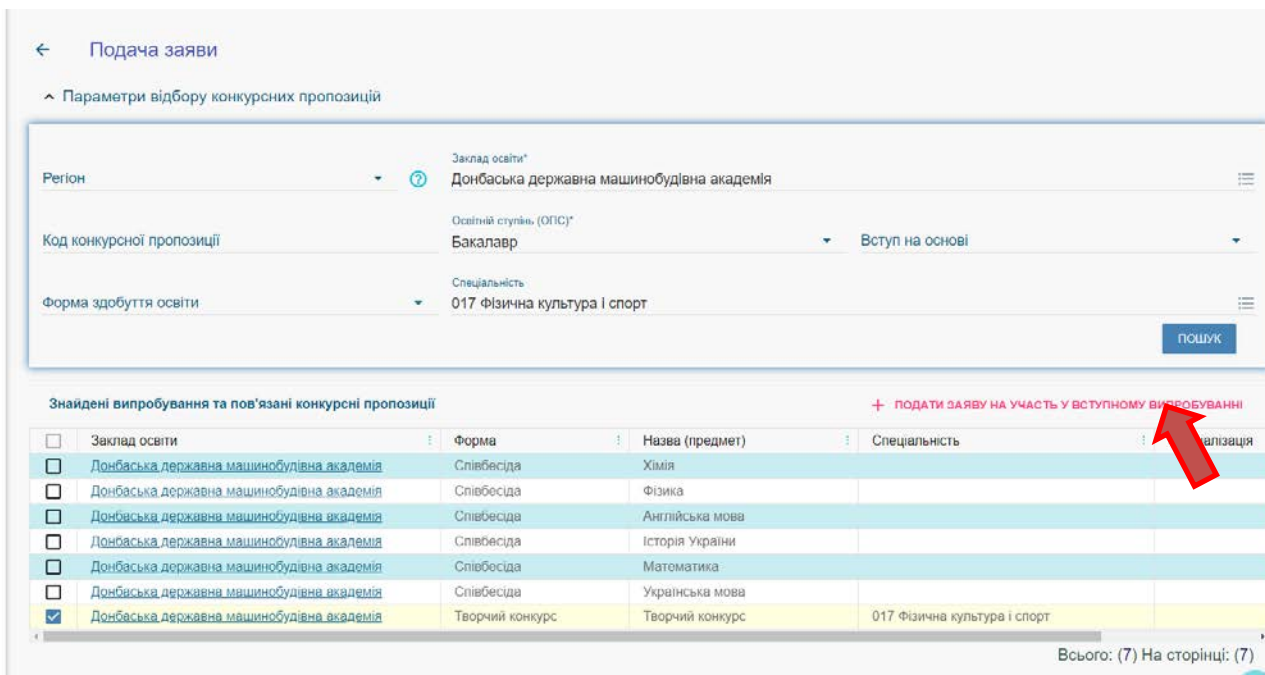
← Подача заяви

^ Параметри відбору конкурсних пропозицій

Регіон

Заклад освіти*
Донбаська державна машинобудівна академія

Код конкурсної пропозиції

Освітній ступінь (ОПС)*
Бакалавр

Вступ на основі

Форма здобуття освіти

Спеціальність
017 Фізична культура і спорт

ПОШУК

Знайдені випробування та пов'язані конкурсні пропозиції

+ ПОДАТИ ЗАЯВУ НА УЧАСТЬ У ВСТУПНОМУ ВИ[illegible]ПРОБУВАННІ

| | Заклад освіти | Форма | Назва (предмет) | Спеціальність | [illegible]алізація |
|---|---|---|---|---|---|
| ☐ | Донбаська державна машинобудівна академія | Співбесіда | Хімія | | |
| ☐ | Донбаська державна машинобудівна академія | Співбесіда | Фізика | | |
| ☐ | Донбаська державна машинобудівна академія | Співбесіда | Англійська мова | | |
| ☐ | Донбаська державна машинобудівна академія | Співбесіда | Історія України | | |
| ☐ | Донбаська державна машинобудівна академія | Співбесіда | Матоматика | | |
| ☐ | Донбаська державна машинобудівна академія | Співбесіда | Українська мова | | |
| ☑ | Донбаська державна машинобудівна академія | Творчий конкурс | Творчий конкурс | 017 Фізична культура і спорт | |

Всього: (7) На сторінці: (7)